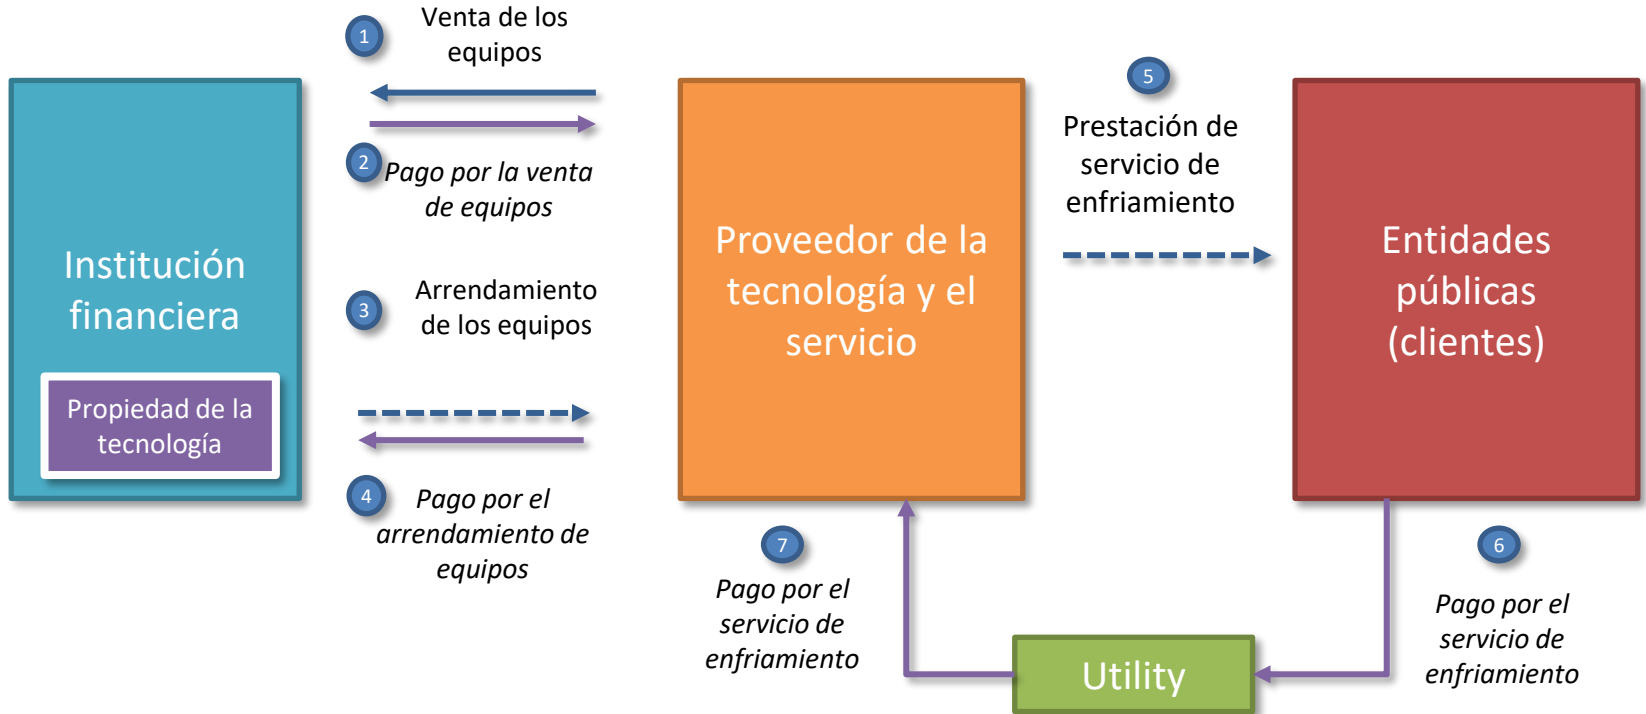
1 Venta de los equipos

2 Pago por la venta de equipos

Institución financiera

Propiedad de la tecnología

3 Arrendamiento de los equipos

4 Pago por el arrendamiento de equipos

Proveedor de la tecnología y el servicio

5 Prestación de servicio de enfriamiento

Entidades públicas (clientes)

7 Pago por el servicio de enfriamiento

Utility

6 Pago por el servicio de enfriamiento